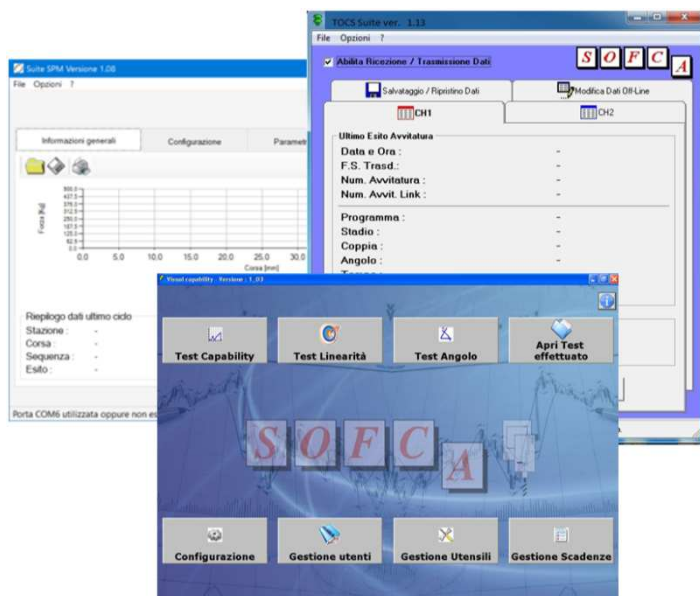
Suite SPM Versione 1.08

File Opzioni ?

Informazioni generali

Configurazione

Parametr

Forza [Kg]

500.0
437.5
375.0
312.5
250.0
187.5
125.0
62.5
0.0

0.0 5.0 10.0 15.0 20.0 25.0 30.0

Corsa [mm]

Riepilogo dati ultimo ciclo

Stazione : -

Corsa : -

Sequenza : -

Esito : -

Porta COM6 utilizzata oppure non es

TOCS Suite ver. 1.13

File Opzioni ?

Abilita Ricezione / Trasmissione Dati

S O F C A

Salvataggio / Ripristino Dati

Modifica Dati Off-Line

CH1

CH2

Ultimo Esito Avvitatura

Data e Ora : -

F.S. Trasd.: -

Num. Avvitatura : -

Num. Avvit. Link : -

Programma : -

Stadio : -

Coppia : -

Angolo : -

Visual capability - Versione : 1.03

Test Capability

Test Linearità

Test Angolo

Apri Test effettuato

S O F C A

Configurazione

Gestione utenti

Gestione Utensili

Gestione Scadenze